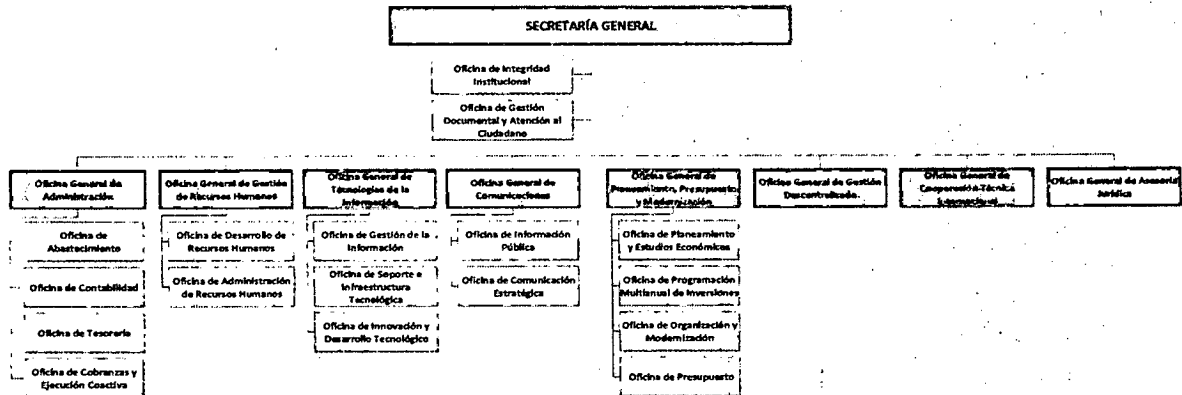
SECRETARÍA GENERAL

Oficina de Integridad Institucional

Oficina de Gestión Documental y Atención al Ciudadano

Oficina General de Administración

Oficina de Abastecimiento

Oficina de Contabilidad

Oficina de Tesorería

Oficina de Cobranzas y Ejecución Coactiva

Oficina General de Gestión de Recursos Humanos

Oficina de Desarrollo de Recursos Humanos

Oficina de Administración de Recursos Humanos

Oficina General de Tecnologías de la Información

Oficina de Gestión de la Información

Oficina de Soporte e Infraestructura Tecnológica

Oficina de Innovación y Desarrollo Tecnológico

Oficina General de Comunicaciones

Oficina de Información Pública

Oficina de Comunicación Estratégica

Oficina General de Planeamiento, Presupuesto y Modernización

Oficina de Planeamiento y Estudios Económicos

Oficina de Programación Multianual de Inversiones

Oficina de Organización y Modernización

Oficina de Presupuesto

Oficina General de Gestión Descentralizada

Oficina General de Cooperación Técnica Internacional

Oficina General de Asesoría Jurídica